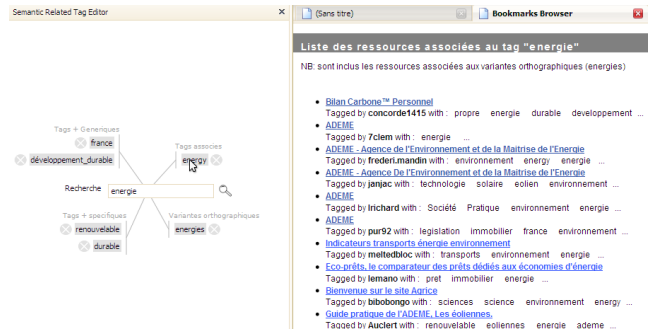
Semantic Related Tag Editor

Tags + Generiques
france
développement_durable
Tags associes
energy
Recherche energie
Tags + specifiques
renouvelable
durable
Variantes orthographiques
energies

(Sans titre)
Bookmarks Browser

Liste des ressources associées au tag "energie"

NB: sont inclus les ressources associées aux variantes orthographiques (energies)

Bilan Carbone™ Personnel
Tagged by concorde1415 with : propre energie durable developpement ...
ADEME
Tagged by 7clem with : energie ...
ADEME - Agence de l'Environnement et de la Maitrise de l'Energie
Tagged by frederi.mandin with : environnement energy energie ...
ADEME - Agence De l'Environnement et de la Maitrise de l'Energie
Tagged by janjac with : technologie solaire eolien environnement ...
ADEME
Tagged by lrichard with : Société Pratique environnement energie ...
ADEME
Tagged by pur92 with : legislation immobilier france environnement ...
Indicateurs transports énergie environnement
Tagged by meltedbloc with : transports environnement energie ...
Eco-prêts, le comparateur des prêts dédiés aux économies d'énergie
Tagged by lemano with : pret immobilier energie ...
Bienvenue sur le site Agrice
Tagged by bibobongo with : sciences science environnement energy ...
Guide pratique de l'ADEME, Les éoliennes.
Tagged by Auclert with : renouvelable eoliennes energie ademe ...